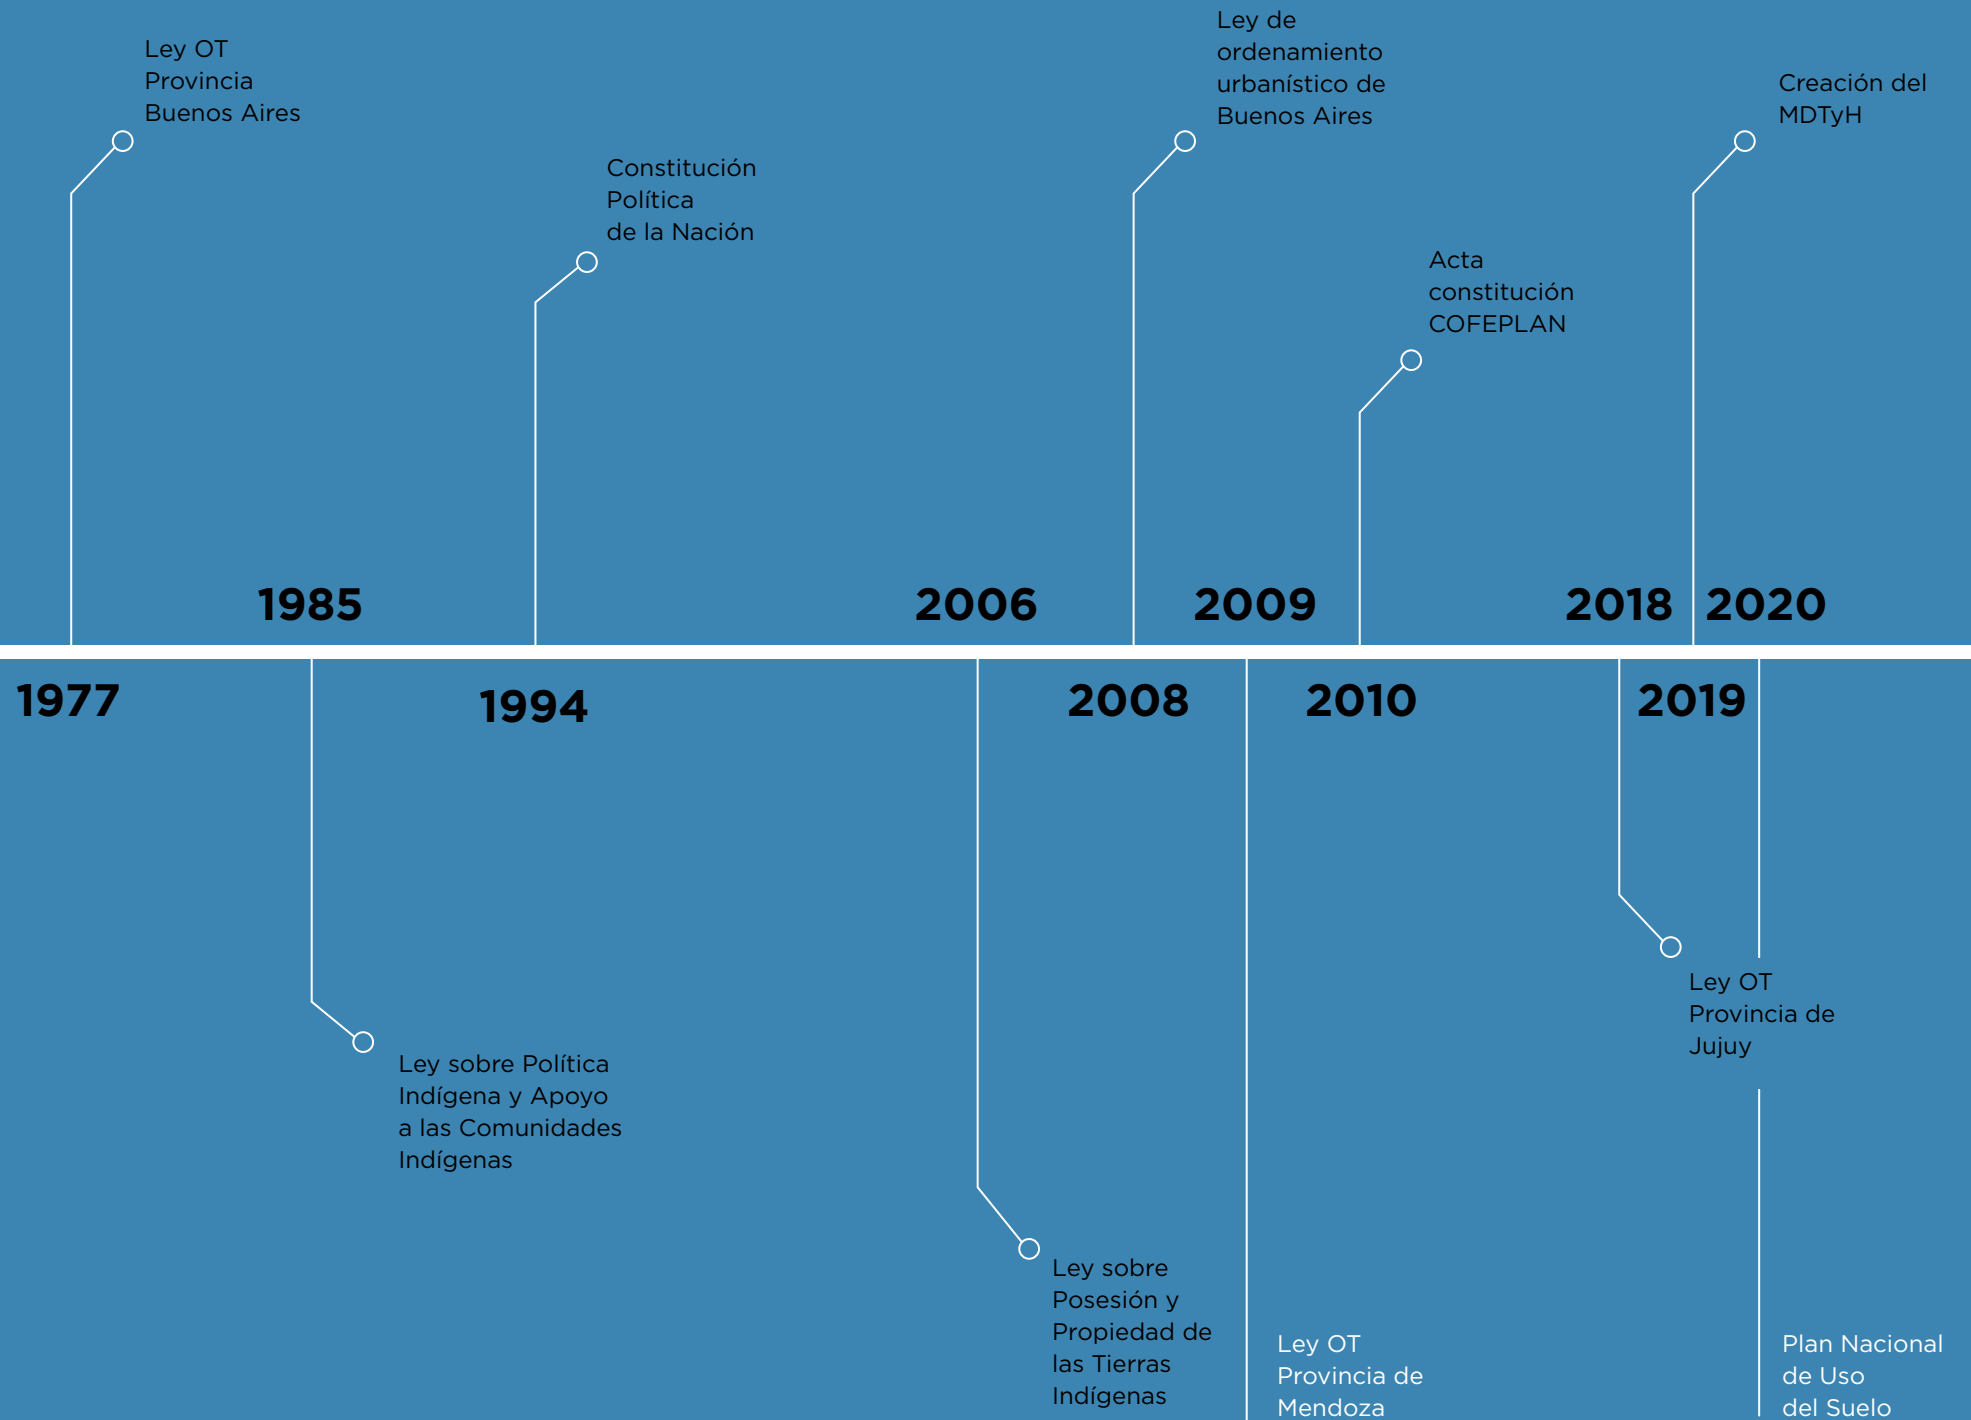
Ley OT Provincia Buenos Aires

Constitución Política de la Nación

Ley de ordenamiento urbanístico de Buenos Aires

Acta constitución COFEPLAN

Creación del MDTyH

1985

2006

2009

2018

2020

1977

1994

2008

2010

2019

Ley sobre Política Indígena y Apoyo a las Comunidades Indígenas

Ley sobre Posesión y Propiedad de las Tierras Indígenas

Ley OT Provincia de Mendoza

Ley OT Provincia de Jujuy

Plan Nacional de Uso del Suelo